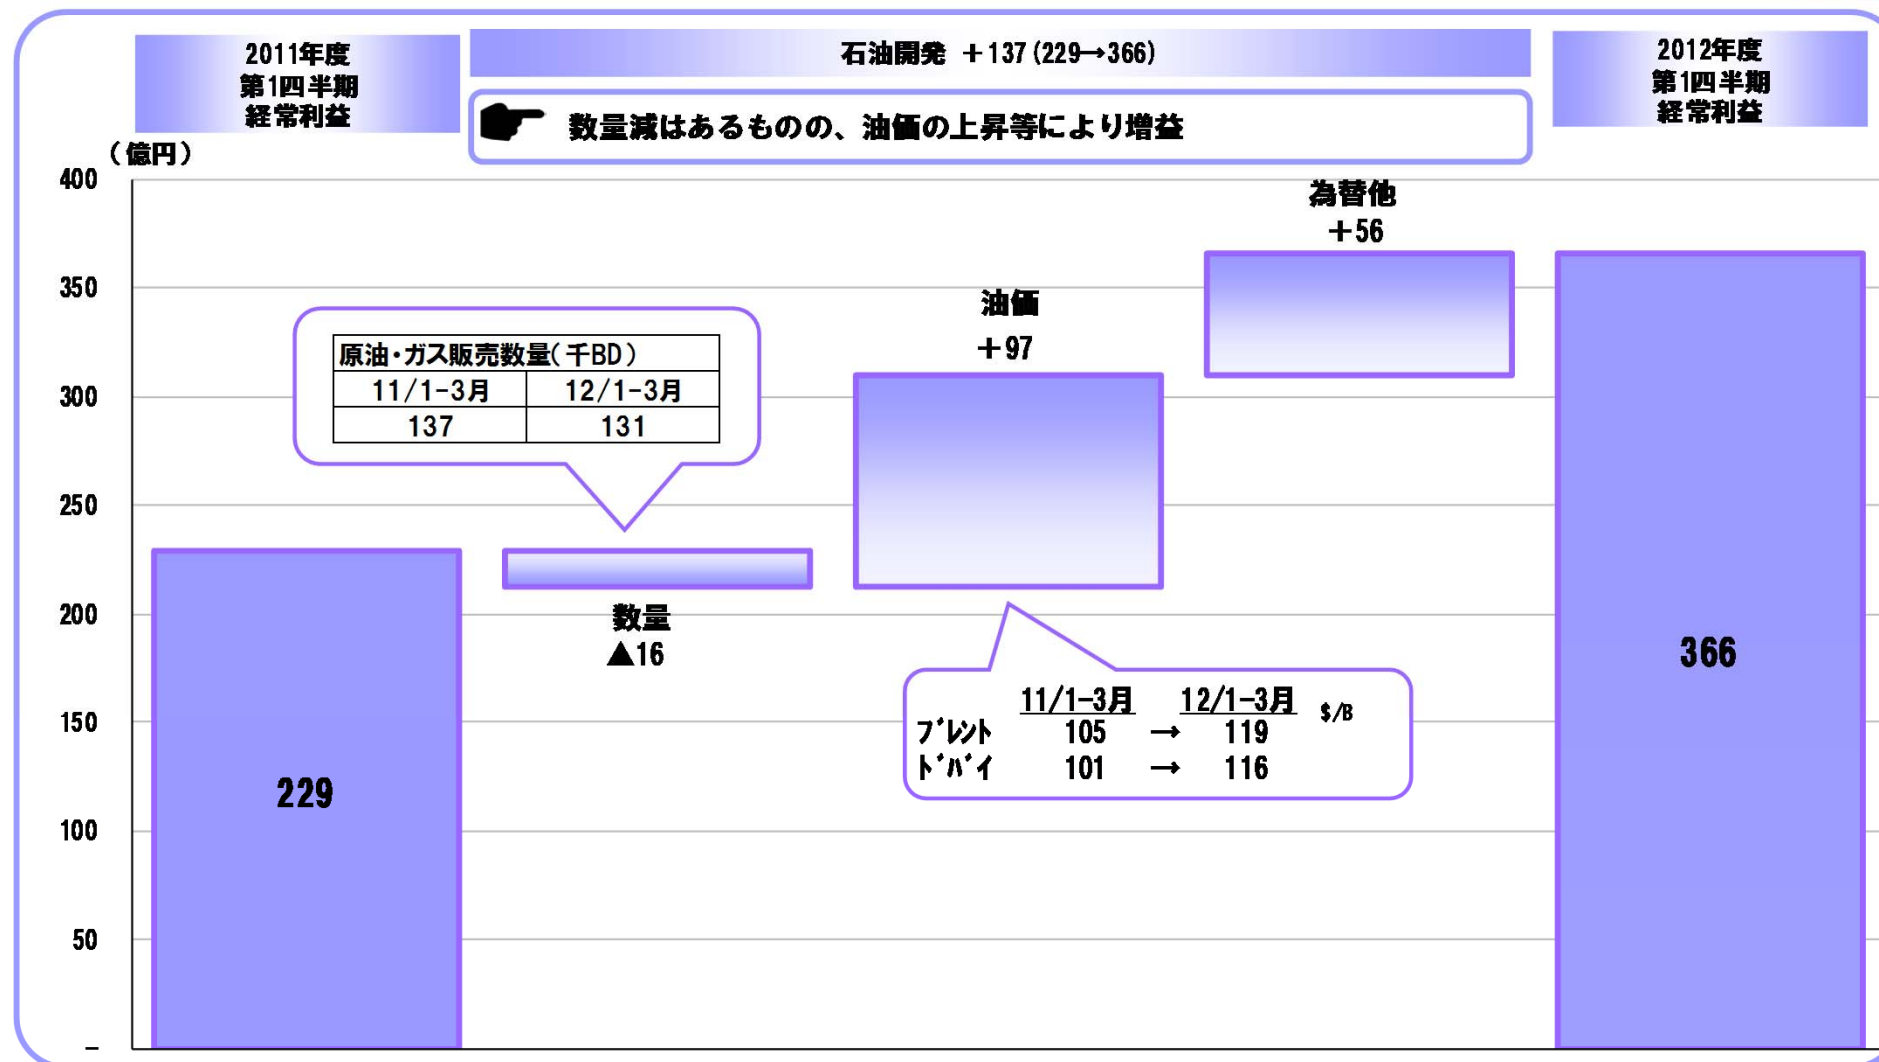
2011年度
第1四半期
経常利益

石油開発 ＋137 (229→366)

数量減はあるものの、油価の上昇等により増益

2012年度
第1四半期
経常利益

（億円）
400
350
300
250
200
150
100
50
–

原油・ガス販売数量（千BD）

| 11/1-3月 | 12/1-3月 |
|---|---|
| 137 | 131 |

229

数量
▲16

油価
＋97

為替他
＋56

366

| | 11/1-3月 | | 12/1-3月 | $/B |
|---|---|---|---|---|
| ﾌﾞﾚﾝﾄ | 105 | → | 119 | |
| ﾄﾞﾊﾞｲ | 101 | → | 116 | |